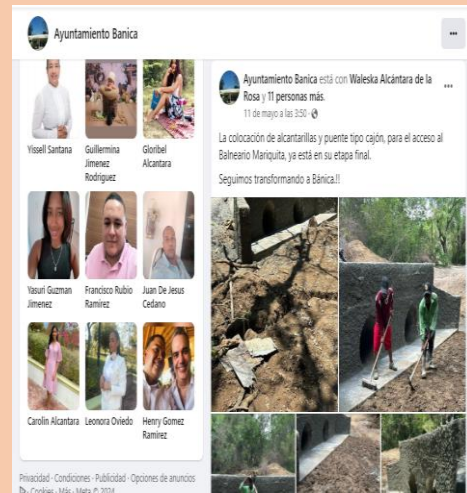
Ayuntamiento Banica

...

Yissell Santana

Guillermina Jimenez Rodriguez

Gloribel Alcantara

Yasuri Guzman Jimenez

Francisco Rubio Ramirez

Juan De Jesus Cedano

Carolin Alcantara

Leonora Oviedo

Henry Gomez Ramirez

Privacidad · Condiciones · Publicidad · Opciones de anuncios · Cookies · Más · Meta © 2024

Ayuntamiento Banica está con Waleska Alcántara de la Rosa y 11 personas más.
11 de mayo a las 3:50 ·

...

La colocación de alcantarillas y puente tipo cajón, para el acceso al Balneario Mariquita, ya está en su etapa final.

Seguimos transformando a Bánica.!!